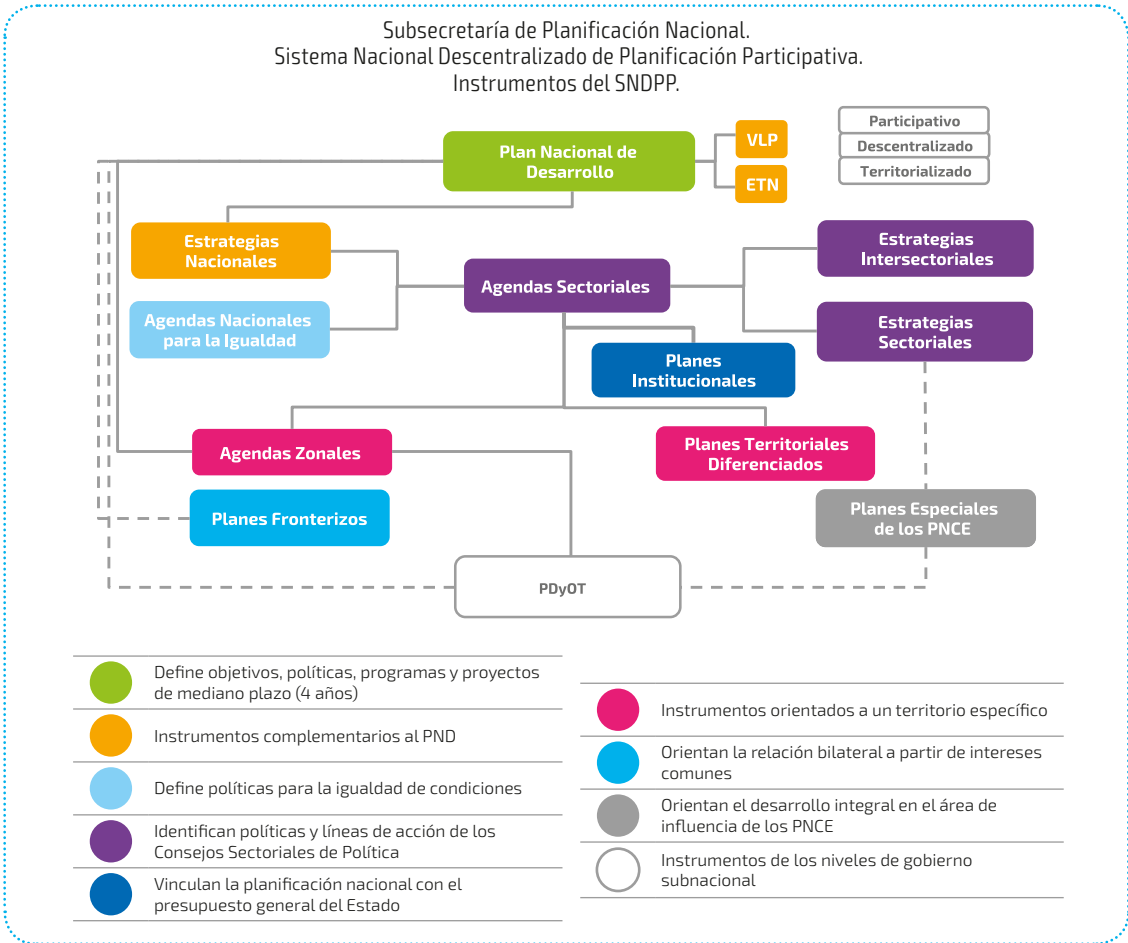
Subsecretaría de Planificación Nacional.
Sistema Nacional Descentralizado de Planificación Participativa.
Instrumentos del SNDPP.

Participativo
Descentralizado
Territorializado

Plan Nacional de Desarrollo

VLP

ETN

Estrategias Nacionales

Agendas Nacionales para la Igualdad

Agendas Sectoriales

Estrategias Intersectoriales

Estrategias Sectoriales

Planes Institucionales

Agendas Zonales

Planes Territoriales Diferenciados

Planes Fronterizos

Planes Especiales de los PNCE

PDyOT

Define objetivos, políticas, programas y proyectos de mediano plazo (4 años)

Instrumentos complementarios al PND

Define políticas para la igualdad de condiciones

Identifican políticas y líneas de acción de los Consejos Sectoriales de Política

Vinculan la planificación nacional con el presupuesto general del Estado

Instrumentos orientados a un territorio específico

Orientan la relación bilateral a partir de intereses comunes

Orientan el desarrollo integral en el área de influencia de los PNCE

Instrumentos de los niveles de gobierno subnacional